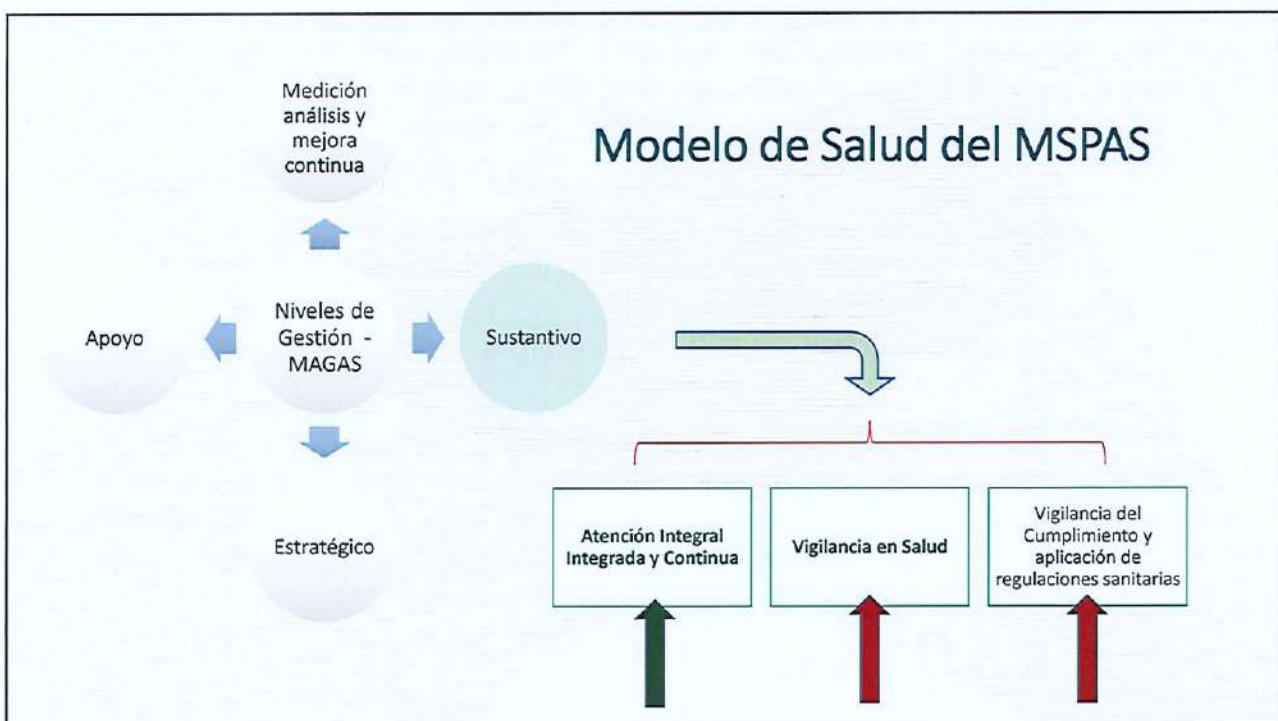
Modelo de Salud del MSPAS

Medición análisis y mejora continua

Apoyo

Niveles de Gestión - MAGAS

Sustantivo

Estratégico

Atención Integral Integrada y Continua

Vigilancia en Salud

Vigilancia del Cumplimiento y aplicación de regulaciones sanitarias